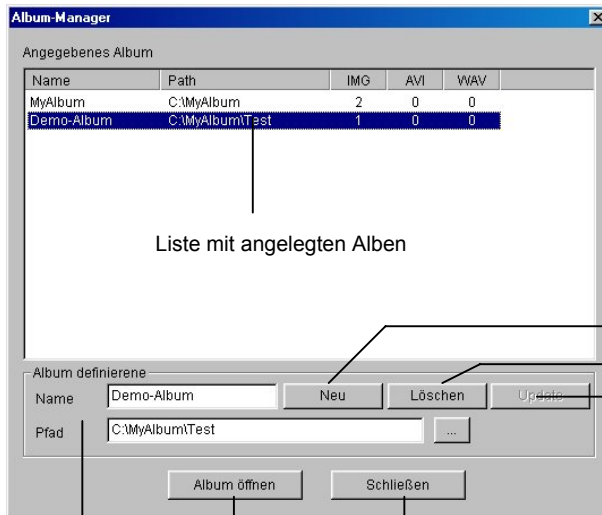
Album-Manager

Angegebenes Album

| Name | Path | IMG | AVI | WAV |
|---|---|---|---|---|
| MyAlbum | C:\MyAlbum | 2 | 0 | 0 |
| Demo-Album | C:\MyAlbum\Test | 1 | 0 | 0 |

Liste mit angelegten Alben

Album definierene

Name Demo-Album

Neu

Löschen

Update

Pfad C:\MyAlbum\Test

...

Album öffnen

Schließen